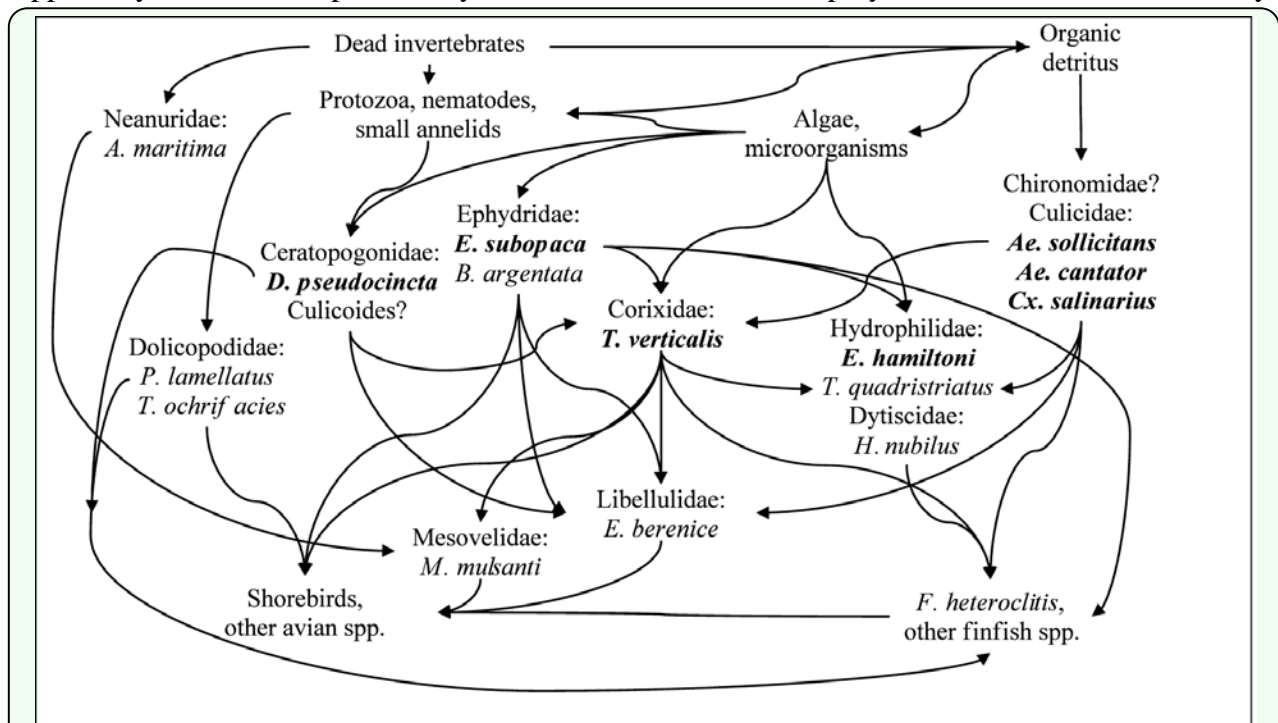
Dead invertebrates

Organic detritus

Neanuridae: *A. maritima*

Protozoa, nematodes, small annelids

Algae, microorganisms

Chironomidae? Culicidae: ***Ae. sollicitans*** ***Ae. cantator*** ***Cx. salinarius***

Ephydridae: ***E. subopaca*** *B. argentata*

Ceratopogonidae: ***D. pseudocincta*** Culicoides?

Corixidae: ***T. verticalis***

Hydrophilidae: ***E. hamiltoni*** *T. quadristriatus* Dytiscidae: *H. nubilus*

Dolicopodidae: *P. lamellatus* *T. ochrif acies*

Libellulidae: *E. berenice*

Mesovelidae: *M. mulsanti*

Shorebirds, other avian spp.

*F. heteroclitis*, other finfish spp.